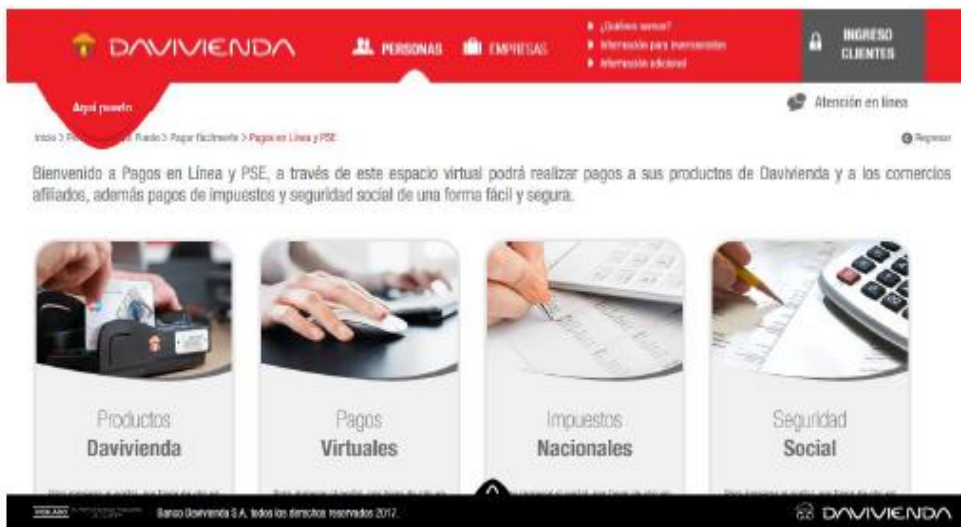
DAVIVIENDA

PERSONAS EMPRESAS

¿Quiénes somos?
Información para inversionistas
Información adicional

INGRESO CLIENTES

Aquí puedo

Atención en línea

Inicio > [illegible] Puedo > Pagar fácilmente > Pagos en Línea y PSE

Regresar

Bienvenido a Pagos en Línea y PSE, a través de este espacio virtual podrá realizar pagos a sus productos de Davivienda y a los comercios afiliados, además pagos de impuestos y seguridad social de una forma fácil y segura.

Productos Davivienda

Pagos Virtuales

Impuestos Nacionales

Seguridad Social

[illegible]

Banco Davivienda S.A. todos los derechos reservados 2017.

DAVIVIENDA